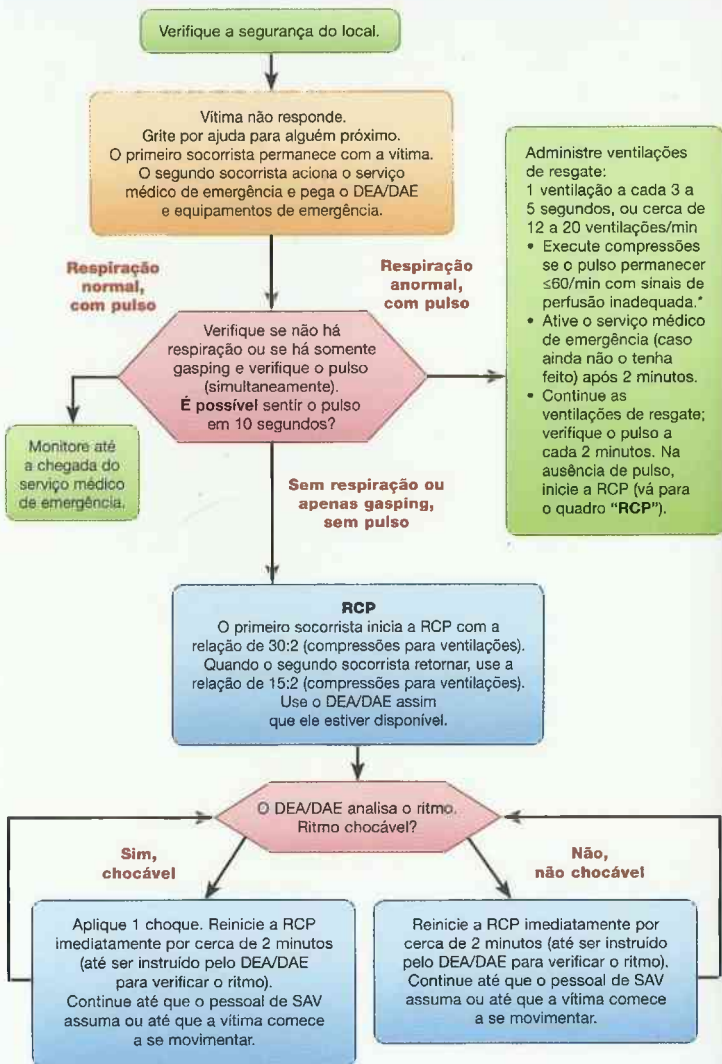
Verifique a segurança do local.

Vitima não responde.
Grite por ajuda para alguém próximo.
O primeiro socorrista permanece com a vitima.
O segundo socorrista aciona o serviço médico de emergência e pega o DEA/DAE e equipamentos de emergência.

Administre ventilações de resgate:
1 ventilação a cada 3 a 5 segundos, ou cerca de 12 a 20 ventilações/min
• Execute compressões se o pulso permanecer ≤60/min com sinais de perfusão inadequada.*
• Ative o serviço médico de emergência (caso ainda não o tenha feito) após 2 minutos.
• Continue as ventilações de resgate; verifique o pulso a cada 2 minutos. Na ausência de pulso, inicie a RCP (vá para o quadro "RCP").

Respiração normal, com pulso

Respiração anormal, com pulso

Verifique se não há respiração ou se há somente gasping e verifique o pulso (simultaneamente).
É possível sentir o pulso em 10 segundos?

Monitore até a chegada do serviço médico de emergência.

Sem respiração ou apenas gasping, sem pulso

RCP
O primeiro socorrista inicia a RCP com a relação de 30:2 (compressões para ventilações).
Quando o segundo socorrista retornar, use a relação de 15:2 (compressões para ventilações).
Use o DEA/DAE assim que ele estiver disponível.

O DEA/DAE analisa o ritmo.
Ritmo chocável?

Sim, chocável

Não, não chocável

Aplique 1 choque. Reinicie a RCP imediatamente por cerca de 2 minutos (até ser instruído pelo DEA/DAE para verificar o ritmo).
Continue até que o pessoal de SAV assuma ou até que a vítima comece a se movimentar.

Reinicie a RCP imediatamente por cerca de 2 minutos (até ser instruído pelo DEA/DAE para verificar o ritmo).
Continue até que o pessoal de SAV assuma ou até que a vítima comece a se movimentar.